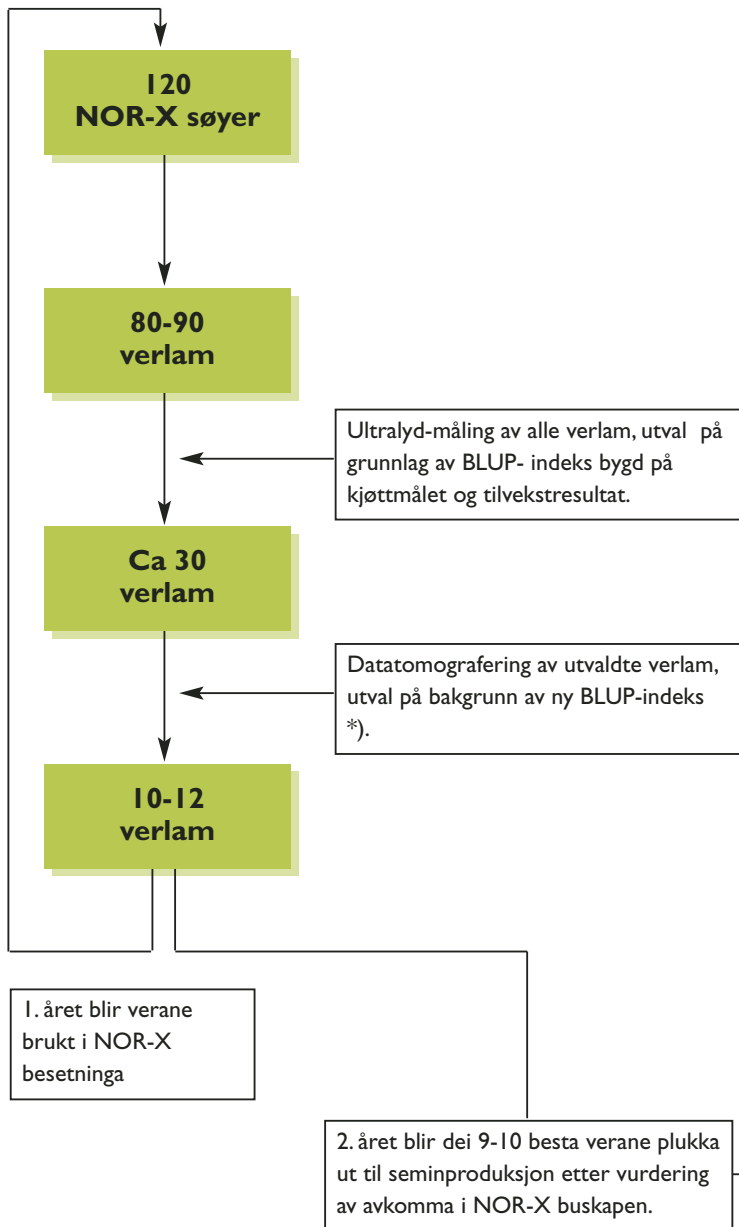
120
NOR-X søyer

80-90
verlam

Ultralyd-måling av alle verlam, utval på grunnlag av BLUP- indeks bygd på kjøttmålet og tilvekstresultat.

Ca 30
verlam

Datatomografering av utvaldte verlam, utval på bakgrunn av ny BLUP-indeks *).

10-12
verlam

1. året blir verane brukt i NOR-X besetninga

2. året blir dei 9-10 besta verane plukka ut til seminproduksjon etter vurdering av avkomma i NOR-X buskapen.